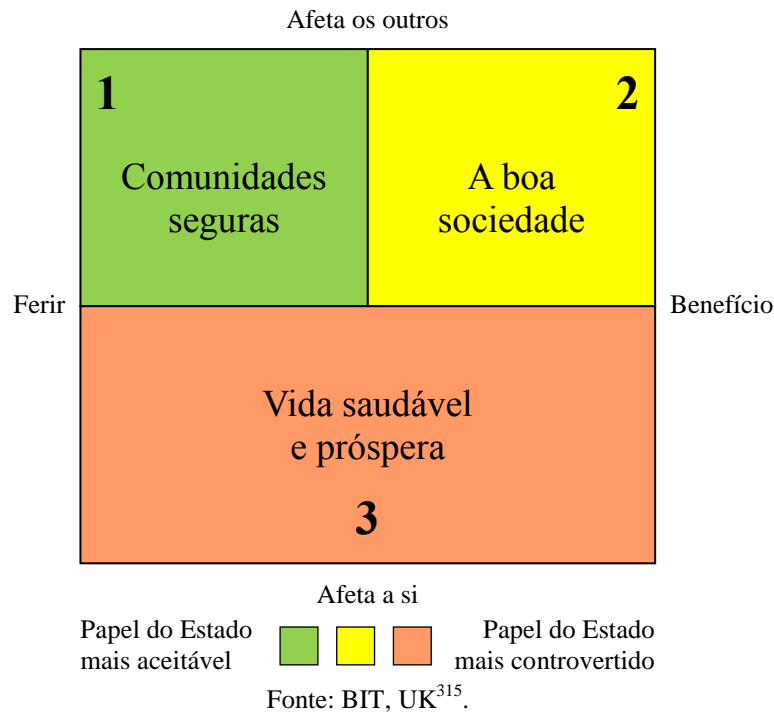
Afeta os outros

1

Comunidades seguras

2

A boa sociedade

Ferir

Benefício

Vida saudável e próspera

3

Afeta a si

Papel do Estado mais aceitável

Papel do Estado mais controvertido

Fonte: BIT, UK$^{315}$.